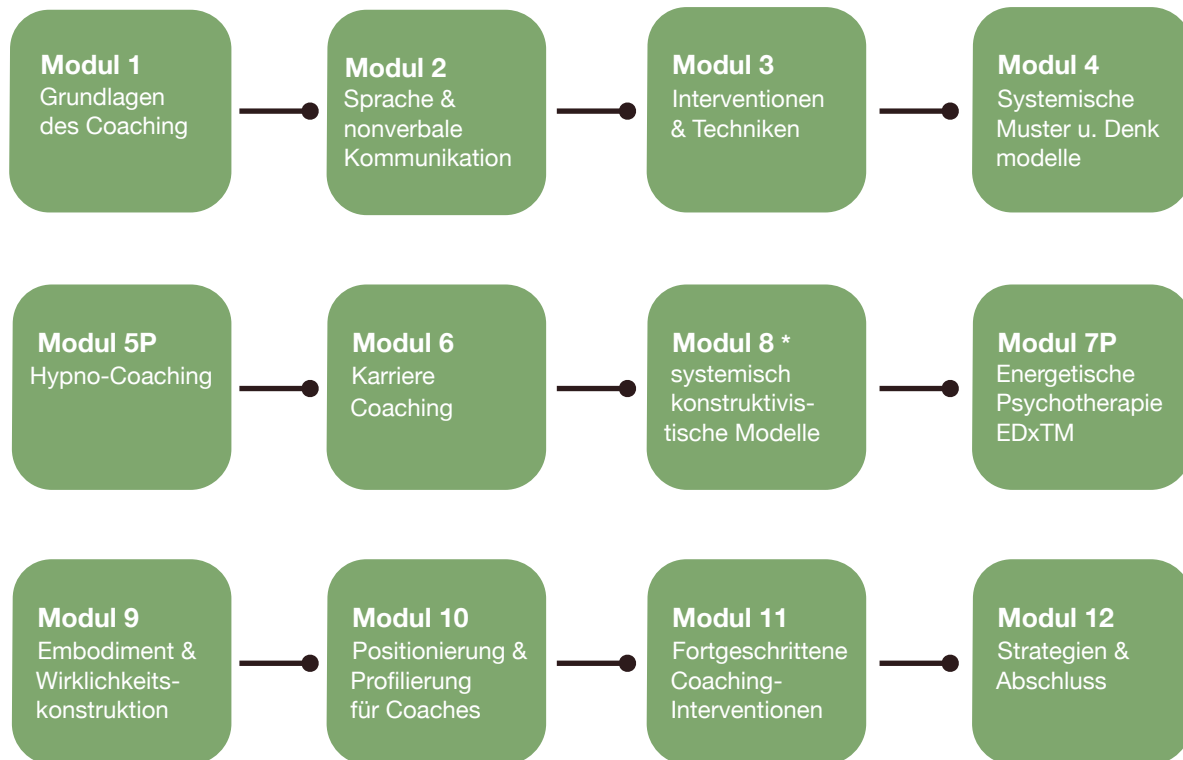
Modul 1
Grundlagen des Coaching

Modul 2
Sprache & nonverbale Kommunikation

Modul 3
Interventionen & Techniken

Modul 4
Systemische Muster u. Denk modelle

Modul 5P
Hypno-Coaching

Modul 6
Karriere Coaching

Modul 8 *
systemisch konstruktivistische Modelle

Modul 7P
Energetische Psychotherapie EDxTM

Modul 9
Embodiment & Wirklichkeitskonstruktion

Modul 10
Positionierung & Profilierung für Coaches

Modul 11
Fortgeschrittene Coaching-Interventionen

Modul 12
Strategien & Abschluss